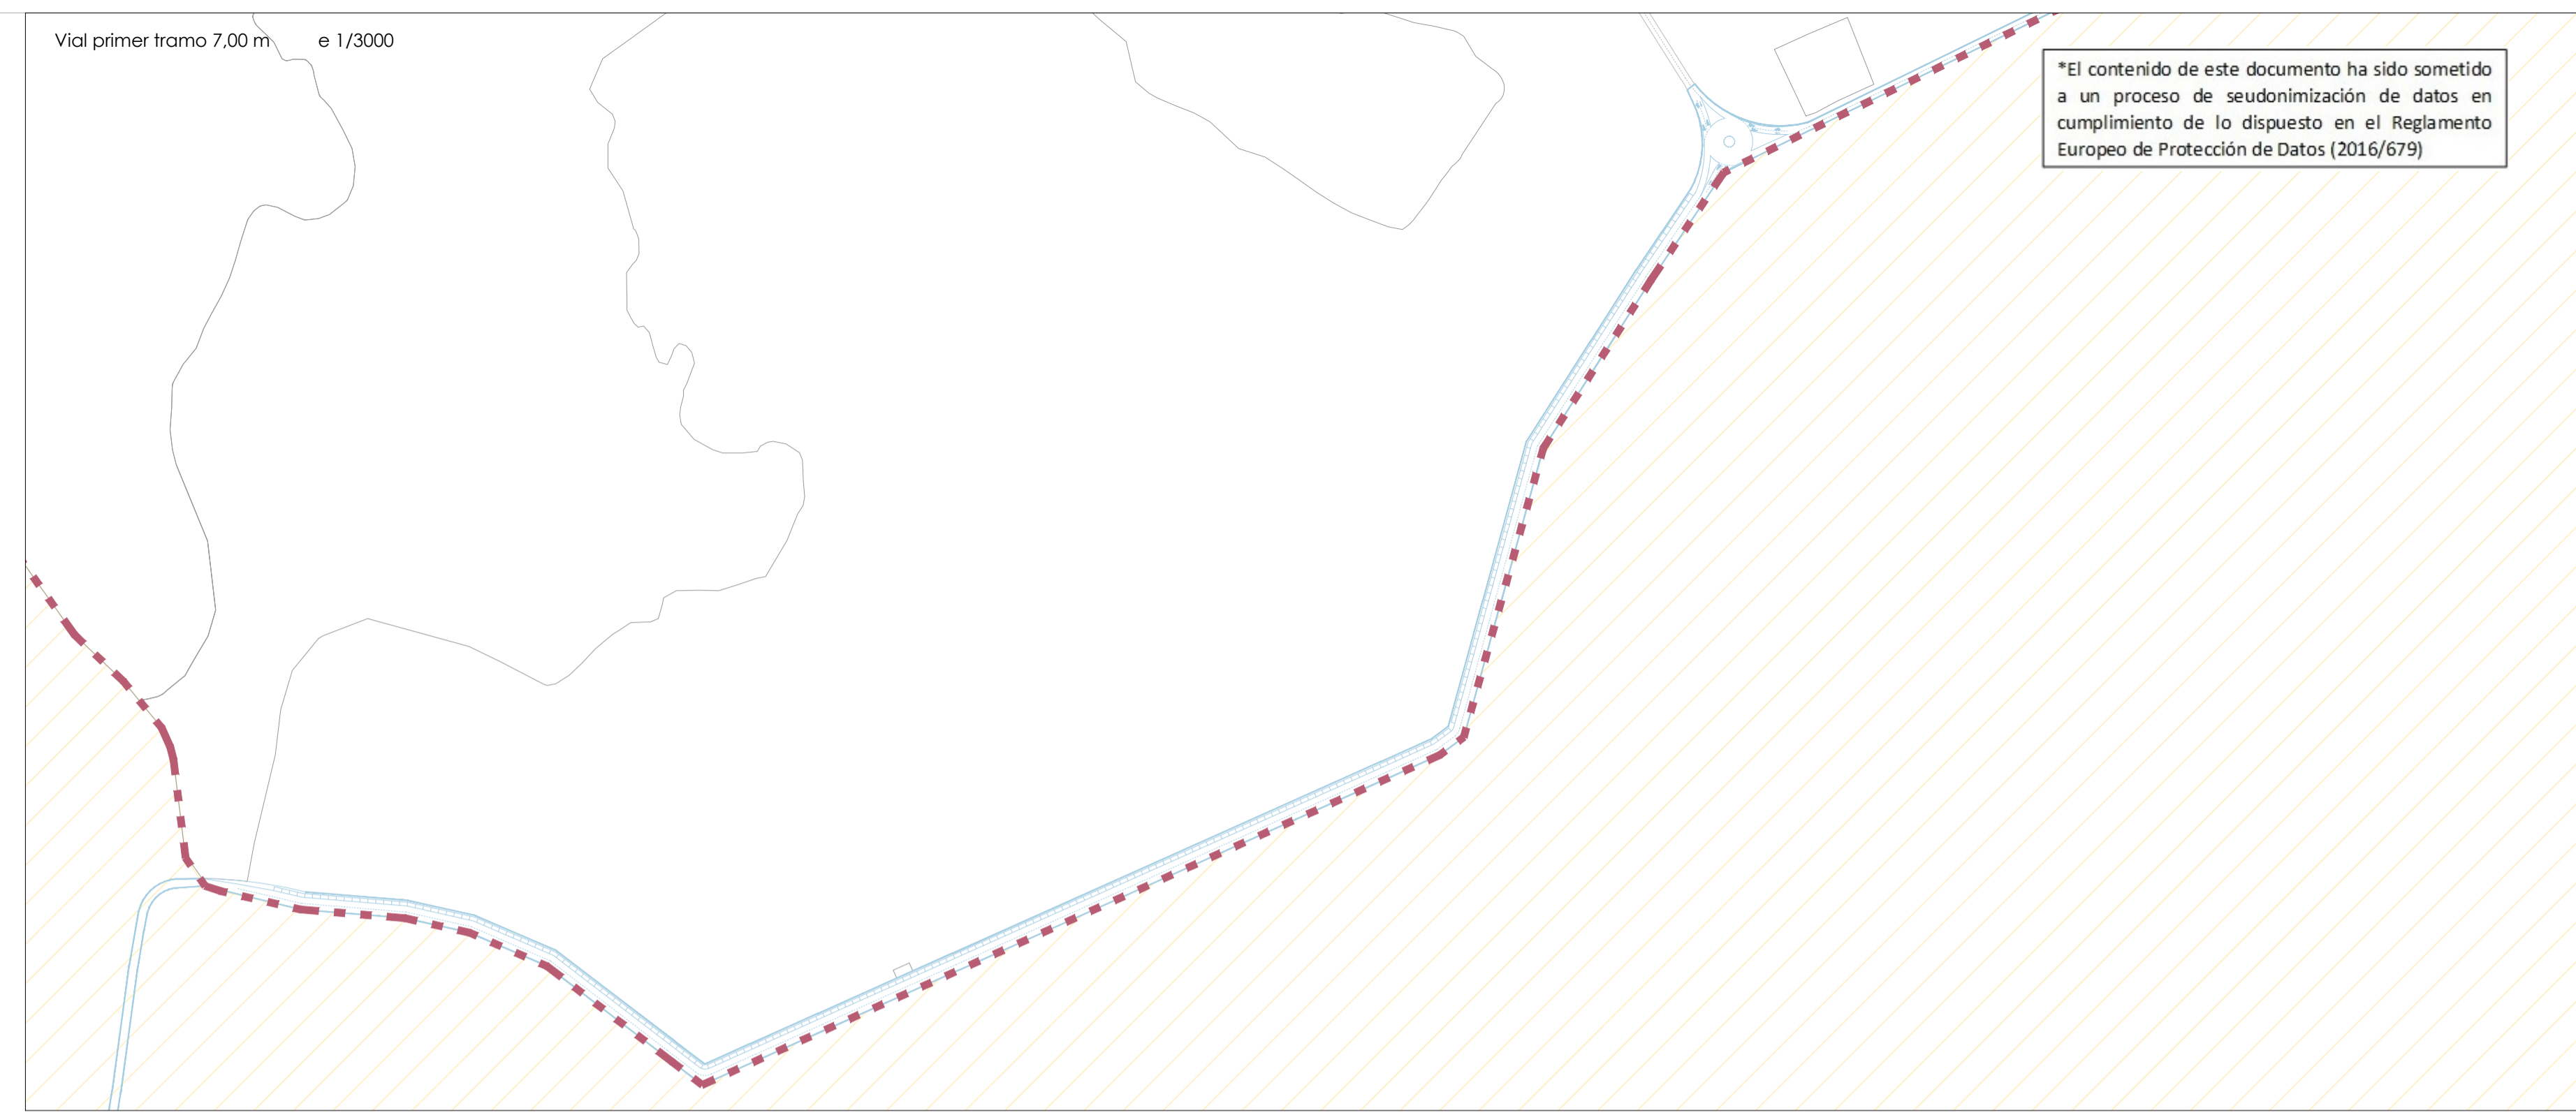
Vial primer tramo 7,00 m e 1/3000

*El contenido de este documento ha sido sometido a un proceso de seudonimización de datos en cumplimiento de lo dispuesto en el Reglamento Europeo de Protección de Datos (2016/679)